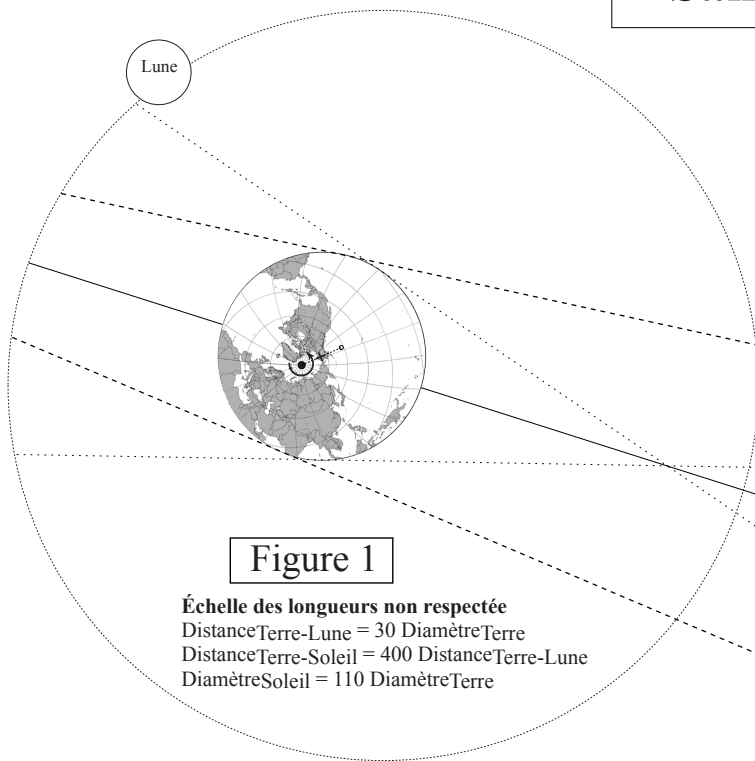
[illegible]

Lune

Figure 1

**Échelle des longueurs non respectée**
Distance$_{\text{Terre-Lune}}$ = 30 Diamètre$_{\text{Terre}}$
Distance$_{\text{Terre-Soleil}}$ = 400 Distance$_{\text{Terre-Lune}}$
Diamètre$_{\text{Soleil}}$ = 110 Diamètre$_{\text{Terre}}$